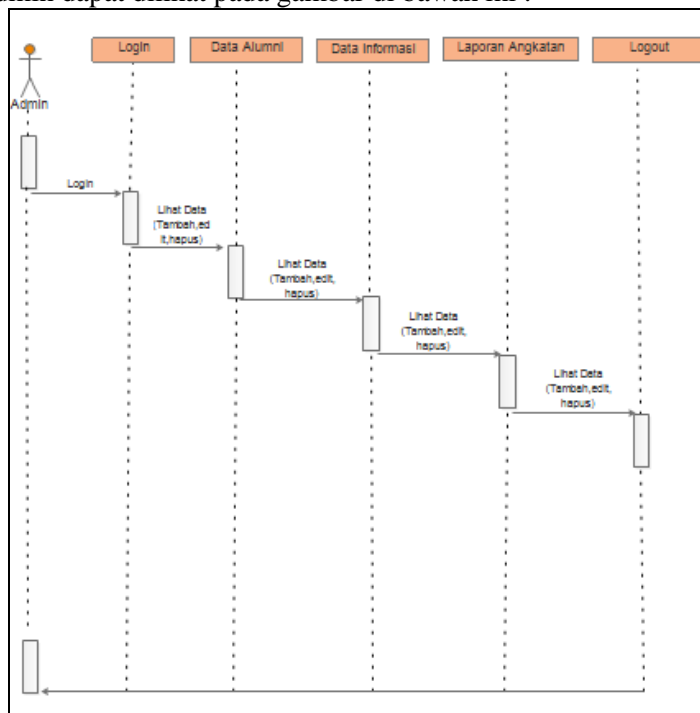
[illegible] dapat dilihat pada gambar di bawah ini :

Admin

Login

Data Alumni

Data Informasi

Laporan Angkatan

Logout

Login

Lihat Data (Tambah,ed it,hapus)

Lihat Data (Tambah,edit, hapus)

Lihat Data (Tambah,edit, hapus)

Lihat Data (Tambah,edit, hapus)